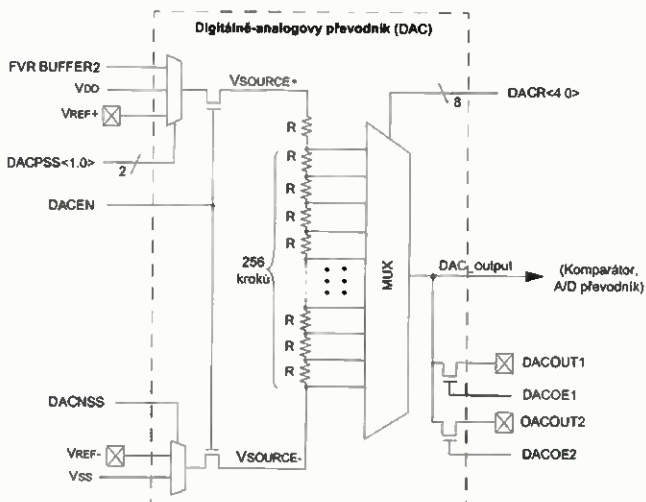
Digitálně-analogový převodník (DAC)

FVR BUFFER2
VDD
VREF+
DACPSS<1:0>
2
VSOURCE+
8
DACR<4:0>
R
R
R
R
R
DACEN
256 kroků
MUX
DAC_output
(Komparátor, A/D převodník)
R
R
R
DACOUT1
DACOE1
DACNSS
OACOUT2
VREF-
VSS
VSOURCE-
DACOE2